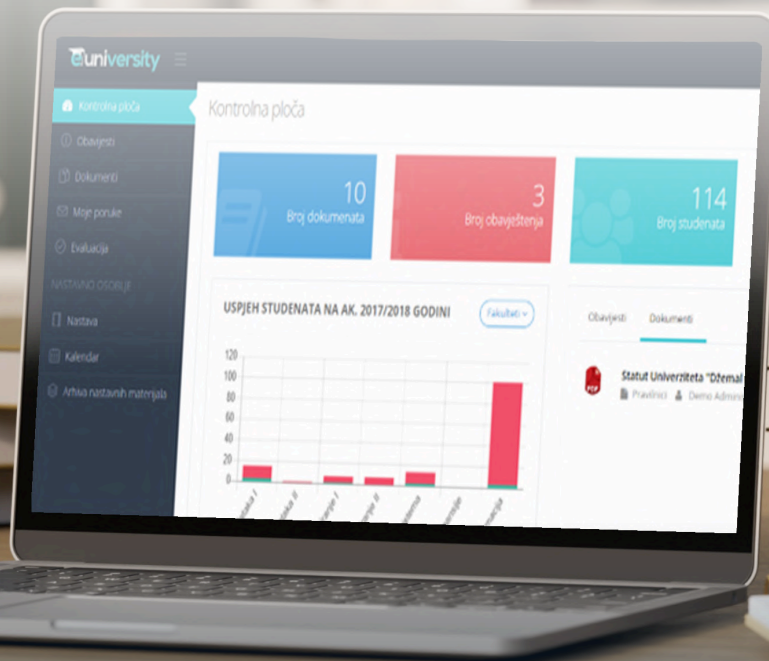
euniversity

Kontrolna ploča
Obavijesti
Dokumenti
Moje poruke
Evaluacija
NASTAVNO OSOBLJE
Nastava
Kalendar
Arhiva nastavnih materijala

Kontrolna ploča

10
Broj dokumenata

3
Broj obavještenja

114
Broj studenata

USPJEH STUDENATA NA AK. 2017/2018 GODINI
Fakulteti

120
100
80
60
40
20
0

Obavijesti
Dokumenti

Statut Univerziteta "Džemal
Pravilnici
Demo Admin